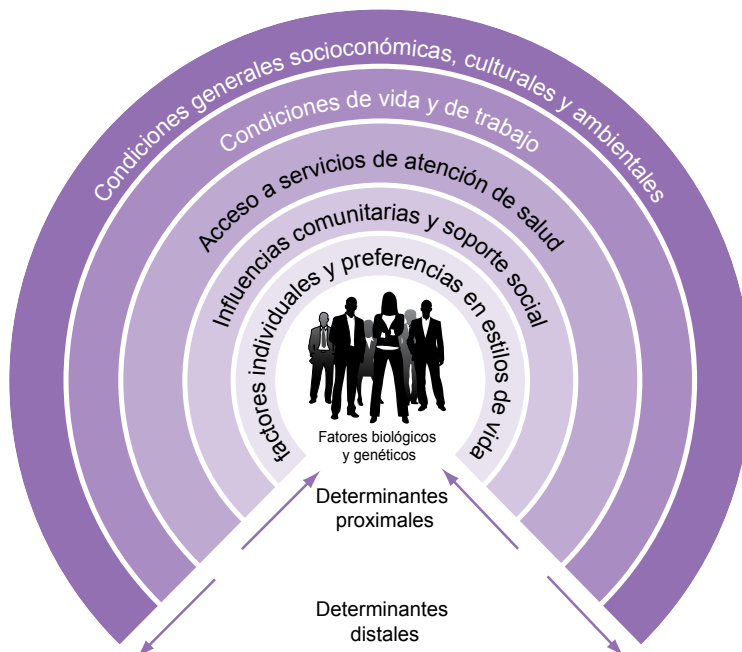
Condiciones generales socioconómicas, culturales y ambientales

Condiciones de vida y de trabajo

Acceso a servicios de atención de salud

Influencias comunitarias y soporte social

factores individuales y preferencias en estilos de vida

Fatores biológicos y genéticos

Determinantes proximales

Determinantes distales